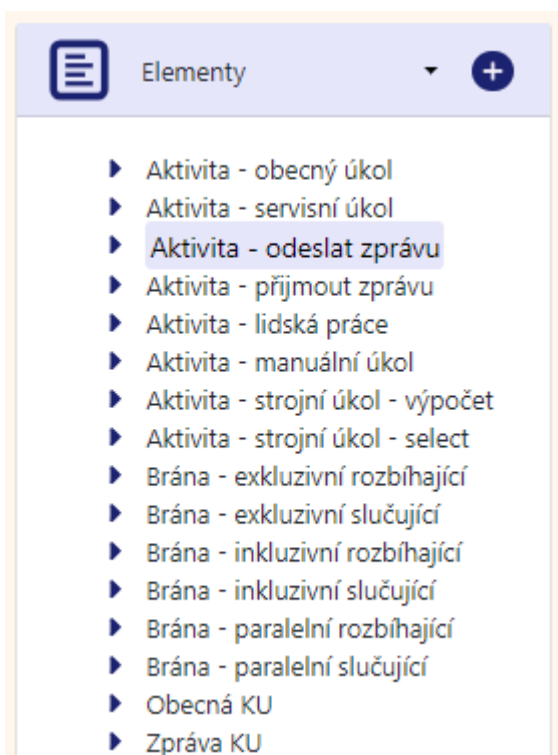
Elementy

Aktivita - obecný úkol
Aktivita - servisní úkol
Aktivita - odeslat zprávu
Aktivita - přijmout zprávu
Aktivita - lidská práce
Aktivita - manuální úkol
Aktivita - strojní úkol - výpočet
Aktivita - strojní úkol - select
Brána - exkluzivní rozbhající
Brána - exkluzivní slučující
Brána - inkluzivní rozbíhající
Brána - inkluzivní slučující
Brána - paralelní rozbíhající
Brána - paralelní slučující
Obecná KU
Zpráva KU